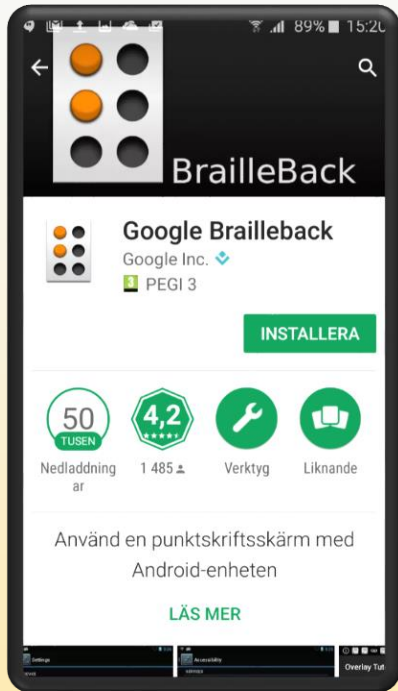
89% 15:20

BrailleBack

Google Brailleback
Google Inc.
PEGI 3

INSTALLERA

50
TUSEN
Nedladdningar

4,2
1 485

Verktyg

Liknande

Använd en punktskriftsskärm med Android-enheten

LÄS MER

Settings

Accessibility

Overlay Tut